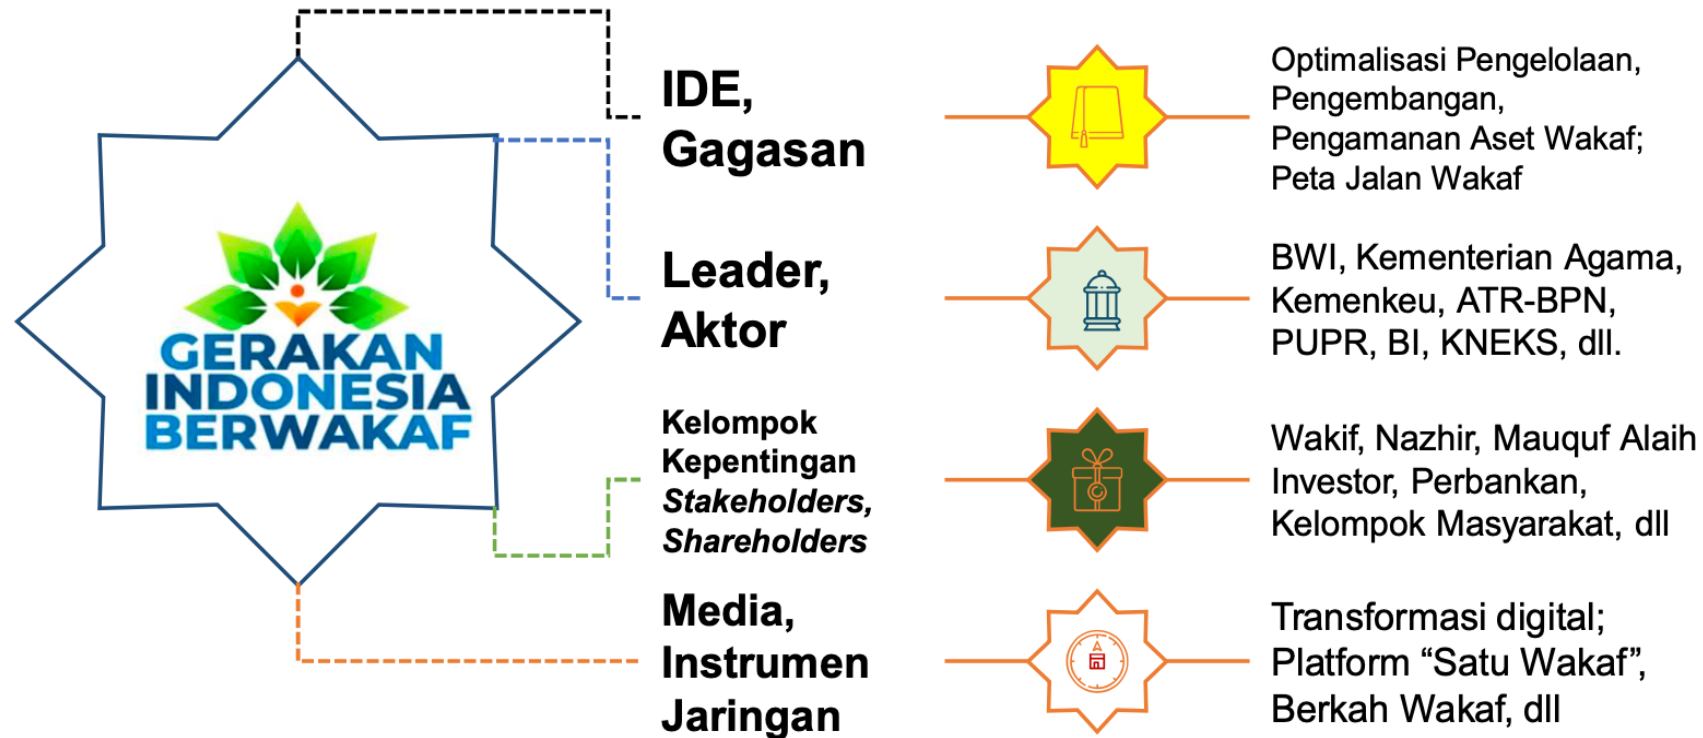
GERAKAN INDONESIA BERWAKAF

IDE, Gagasan

Optimalisasi Pengelolaan, Pengembangan, Pengamanan Aset Wakaf; Peta Jalan Wakaf

Leader, Aktor

BWI, Kementerian Agama, Kemenkeu, ATR-BPN, PUPR, BI, KNEKS, dll.

Kelompok Kepentingan *Stakeholders, Shareholders*

Wakif, Nazhir, Mauquf Alaih Investor, Perbankan, Kelompok Masyarakat, dll

Media, Instrumen Jaringan

Transformasi digital; Platform “Satu Wakaf”, Berkah Wakaf, dll